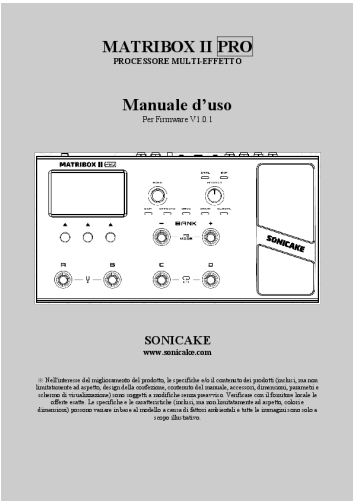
MATRIBOX II PRO
PROCESSORE MULTI-EFFETTO

Manuale d'uso
Per Firmware V1.0.1

MATRIBOX II PRO

BANK

A B C D

SONICAKE

SONICAKE
www.sonicake.com

※ Nell'interesse del miglioramento del prodotto, le specifiche e/o il contenuto dei prodotti (inclusi, ma non limitatamente ad aspetto, design della confezione, contenuto del manuale, accessori, dimensioni, parametri e schermi di visualizzazione) sono soggetti a modifiche senza preavviso. Verificare con il fornitore locale le offerte esatte. Le specifiche e le caratteristiche (inclusi, ma non limitatamente ad aspetto, colori e dimensioni) possono variare in base al modello a causa di fattori ambientali e tutte le immagini sono solo a scopo illustrativo.